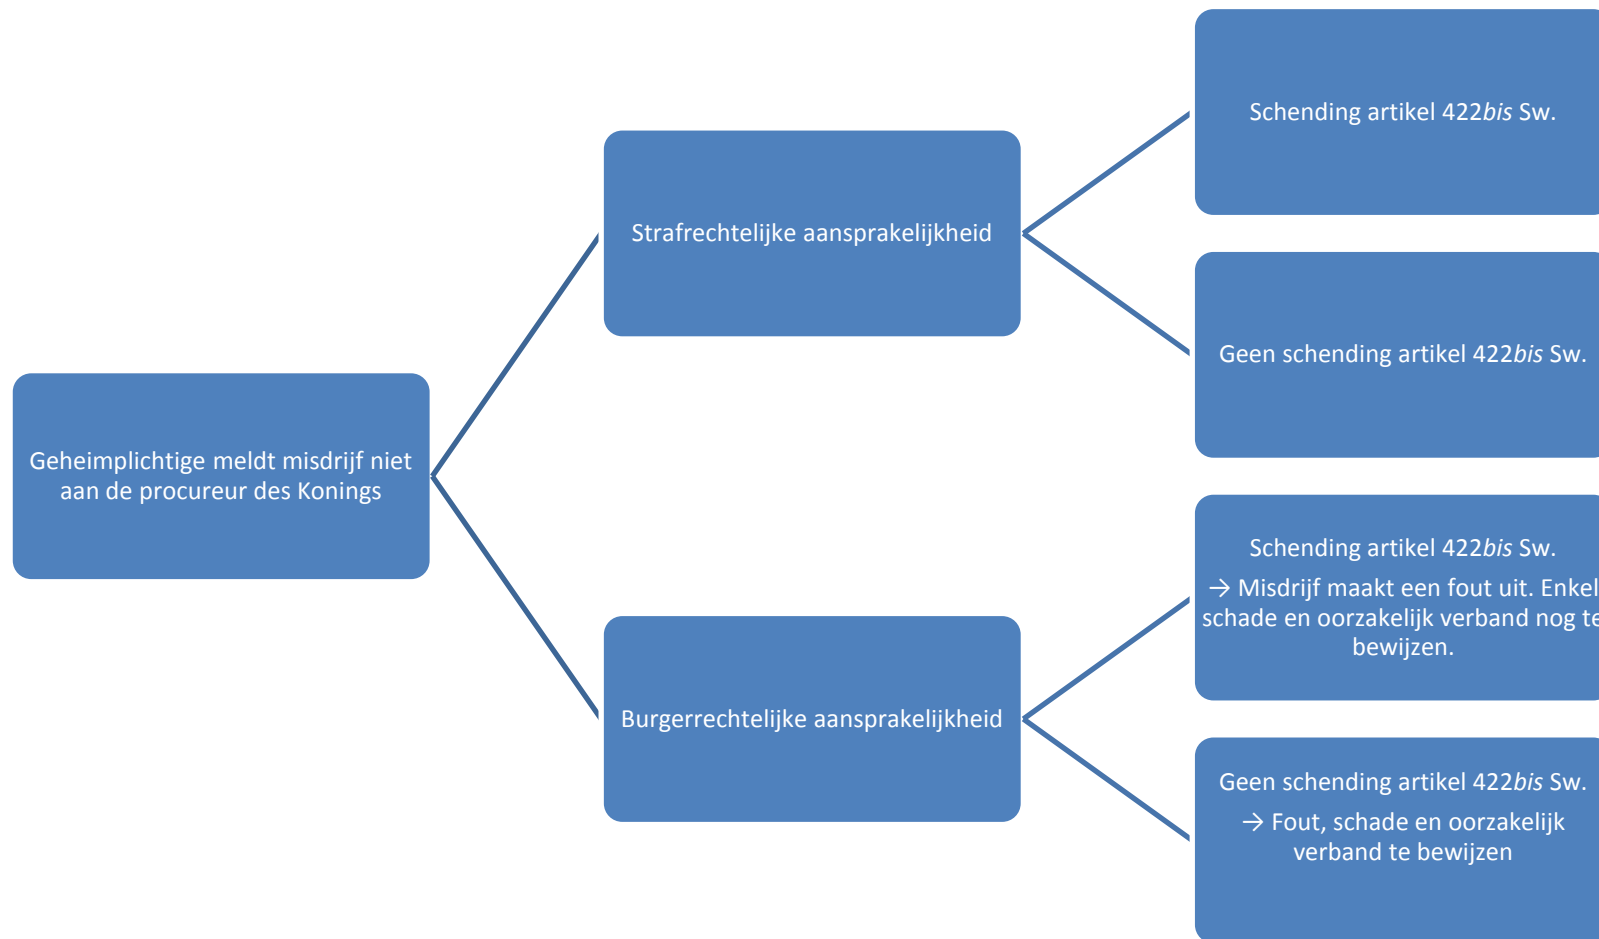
Geheimplichtige meldt misdrijf niet aan de procureur des Konings

Strafrechtelijke aansprakelijkheid

Schending artikel 422*bis* Sw.

Geen schending artikel 422*bis* Sw.

Burgerrechtelijke aansprakelijkheid

Schending artikel 422*bis* Sw.

→ Misdrijf maakt een fout uit. Enkel schade en oorzakelijk verband nog te bewijzen.

Geen schending artikel 422*bis* Sw.

→ Fout, schade en oorzakelijk verband te bewijzen